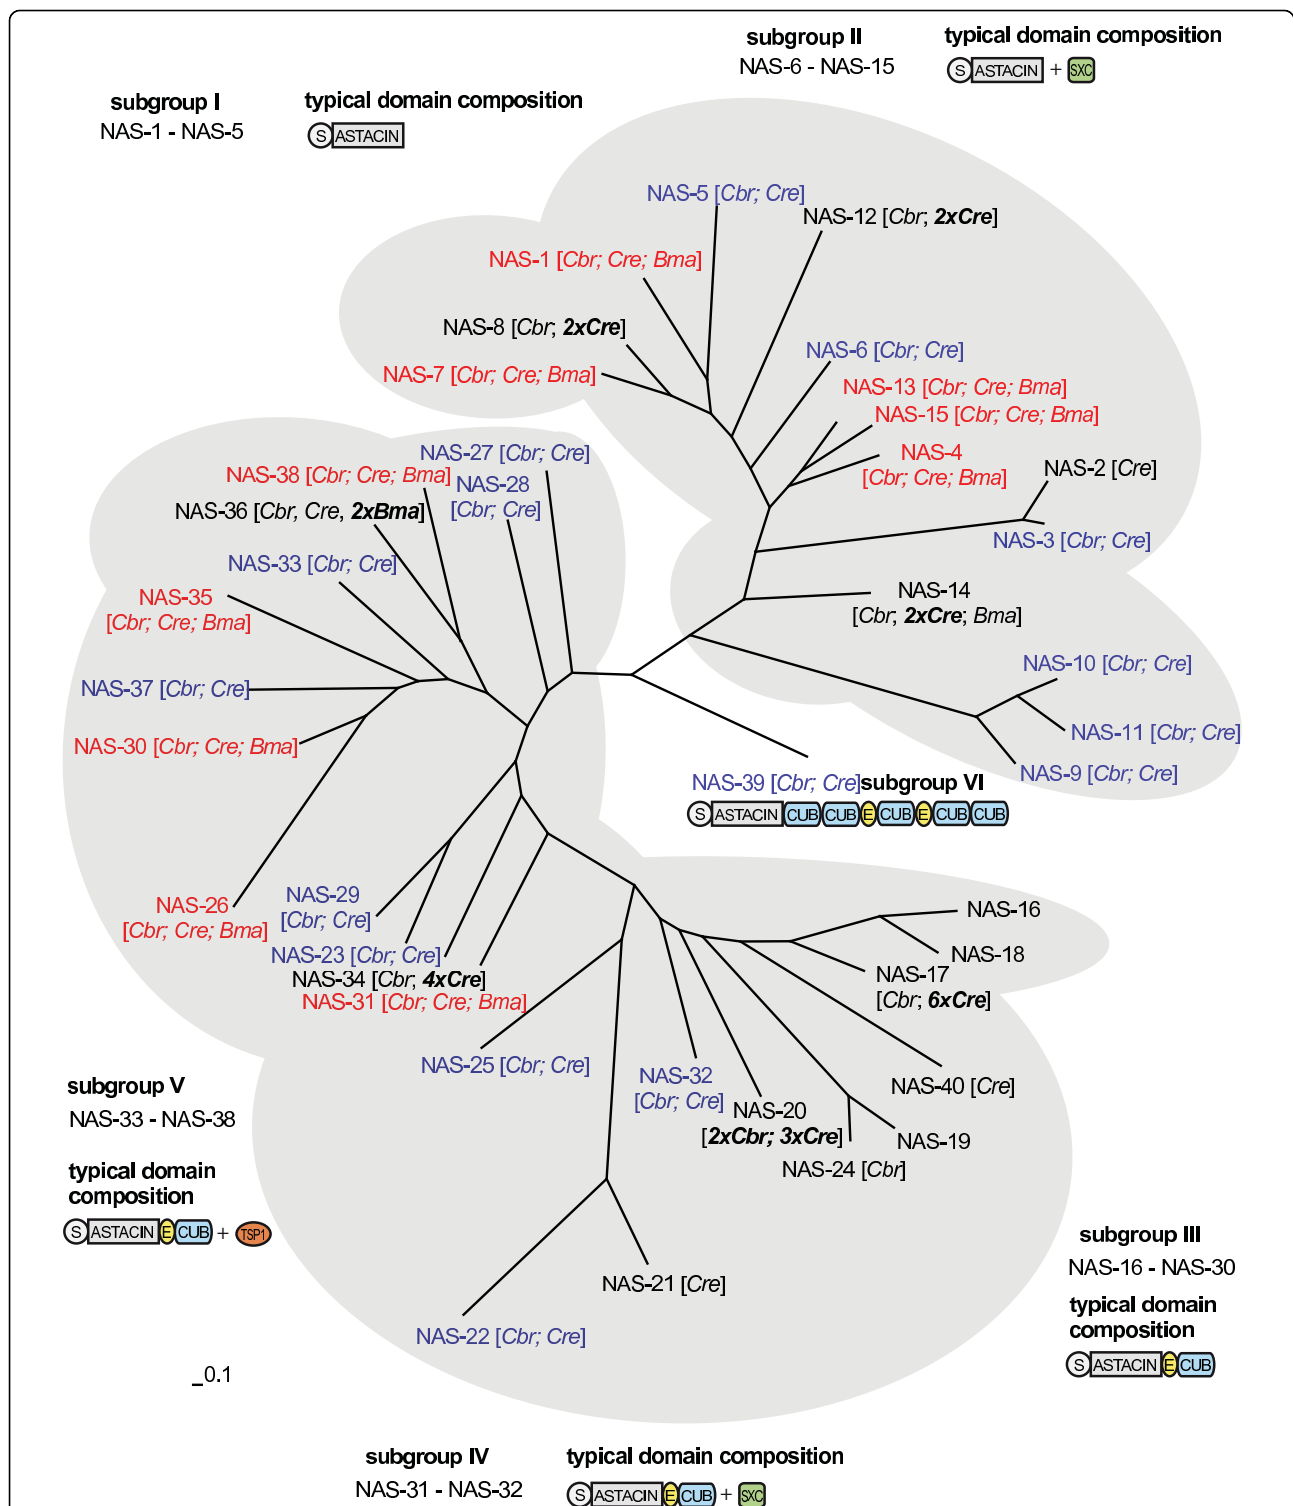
subgroup II
NAS-6 - NAS-15

typical domain composition
S ASTACIN + SXC

subgroup I
NAS-1 - NAS-5

typical domain composition
S ASTACIN

NAS-5 [Cbr; Cre]
NAS-12 [Cbr; 2xCre]
NAS-1 [Cbr; Cre; Bma]
NAS-8 [Cbr; 2xCre]
NAS-6 [Cbr; Cre]
NAS-7 [Cbr; Cre; Bma]
NAS-13 [Cbr; Cre; Bma]
NAS-15 [Cbr; Cre; Bma]
NAS-27 [Cbr; Cre]
NAS-4 [Cbr; Cre; Bma]
NAS-38 [Cbr; Cre; Bma]
NAS-2 [Cre]
NAS-28 [Cbr; Cre]
NAS-36 [Cbr, Cre, 2xBma]
NAS-3 [Cbr; Cre]
NAS-33 [Cbr; Cre]
NAS-14 [Cbr, 2xCre; Bma]
NAS-35 [Cbr; Cre; Bma]
NAS-10 [Cbr; Cre]
NAS-37 [Cbr; Cre]
NAS-11 [Cbr; Cre]
NAS-30 [Cbr; Cre; Bma]
NAS-9 [Cbr; Cre]
NAS-39 [Cbr; Cre]
subgroup VI
S ASTACIN CUB CUB E CUB E CUB CUB
NAS-29 [Cbr; Cre]
NAS-26 [Cbr; Cre; Bma]
NAS-16
NAS-18
NAS-23 [Cbr; Cre]
NAS-17 [Cbr; 6xCre]
NAS-34 [Cbr; 4xCre]
NAS-31 [Cbr; Cre; Bma]
NAS-25 [Cbr; Cre]
NAS-40 [Cre]
subgroup V
NAS-33 - NAS-38
NAS-32 [Cbr; Cre]
NAS-20 [2xCbr; 3xCre]
NAS-19
NAS-24 [Cbr]
typical domain composition
S ASTACIN E CUB + TSP1
subgroup III
NAS-16 - NAS-30
NAS-21 [Cre]
typical domain composition
S ASTACIN E CUB
NAS-22 [Cbr; Cre]
0.1
subgroup IV
NAS-31 - NAS-32
typical domain composition
S ASTACIN E CUB + SXC